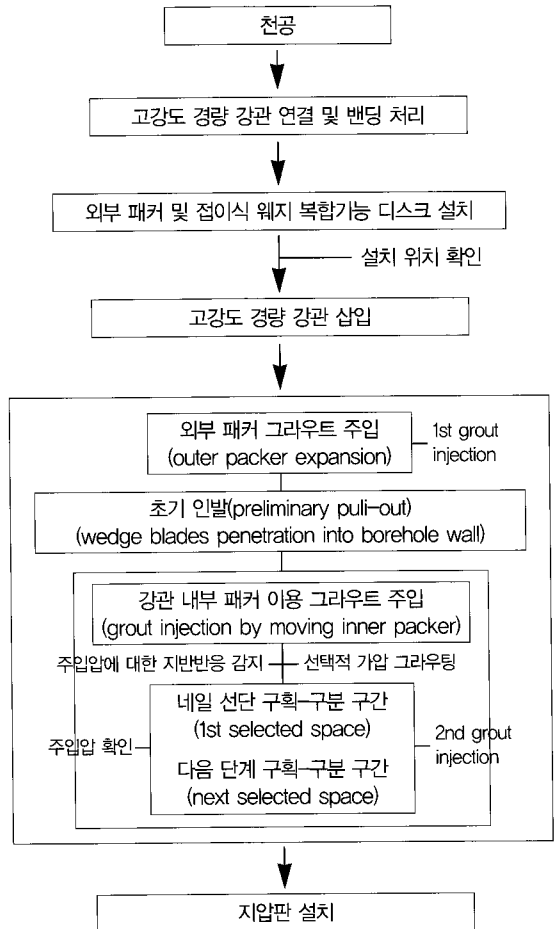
천공

고강도 경량 강관 연결 및 밴딩 처리

외부 패커 및 접이식 웨지 복합기능 디스크 설치

설치 위치 확인

고강도 경량 강관 삽입

외부 패커 그라우트 주입
(outer packer expansion)

1st grout injection

초기 인발(preliminary puli-out)
(wedge blades penetration into borehole wall)

강관 내부 패커 이용 그라우트 주입
(grout injection by moving inner packer)

주입압에 대한 지반반응 감지

선택적 가압 그라우팅

네일 선단 구획-구분 구간
(1st selected space)

주입압 확인

2nd grout injection

다음 단계 구획-구분 구간
(next selected space)

지압판 설치